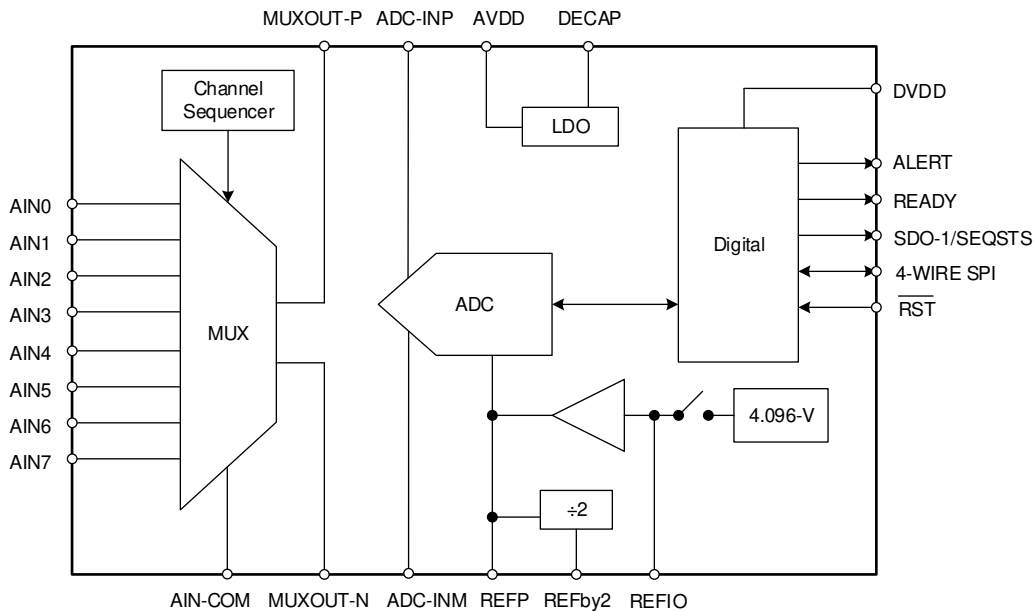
MUXOUT-P ADC-INP AVDD DECAP

Channel Sequencer

LDO

DVDD

ALERT

READY

SDO-1/SEQSTS

4-WIRE SPI

$\overline{RST}$

Digital

AIN0
AIN1
AIN2
AIN3
AIN4
AIN5
AIN6
AIN7

MUX

ADC

4.096-V

÷2

AIN-COM MUXOUT-N ADC-INM REFP REFby2 REFIO